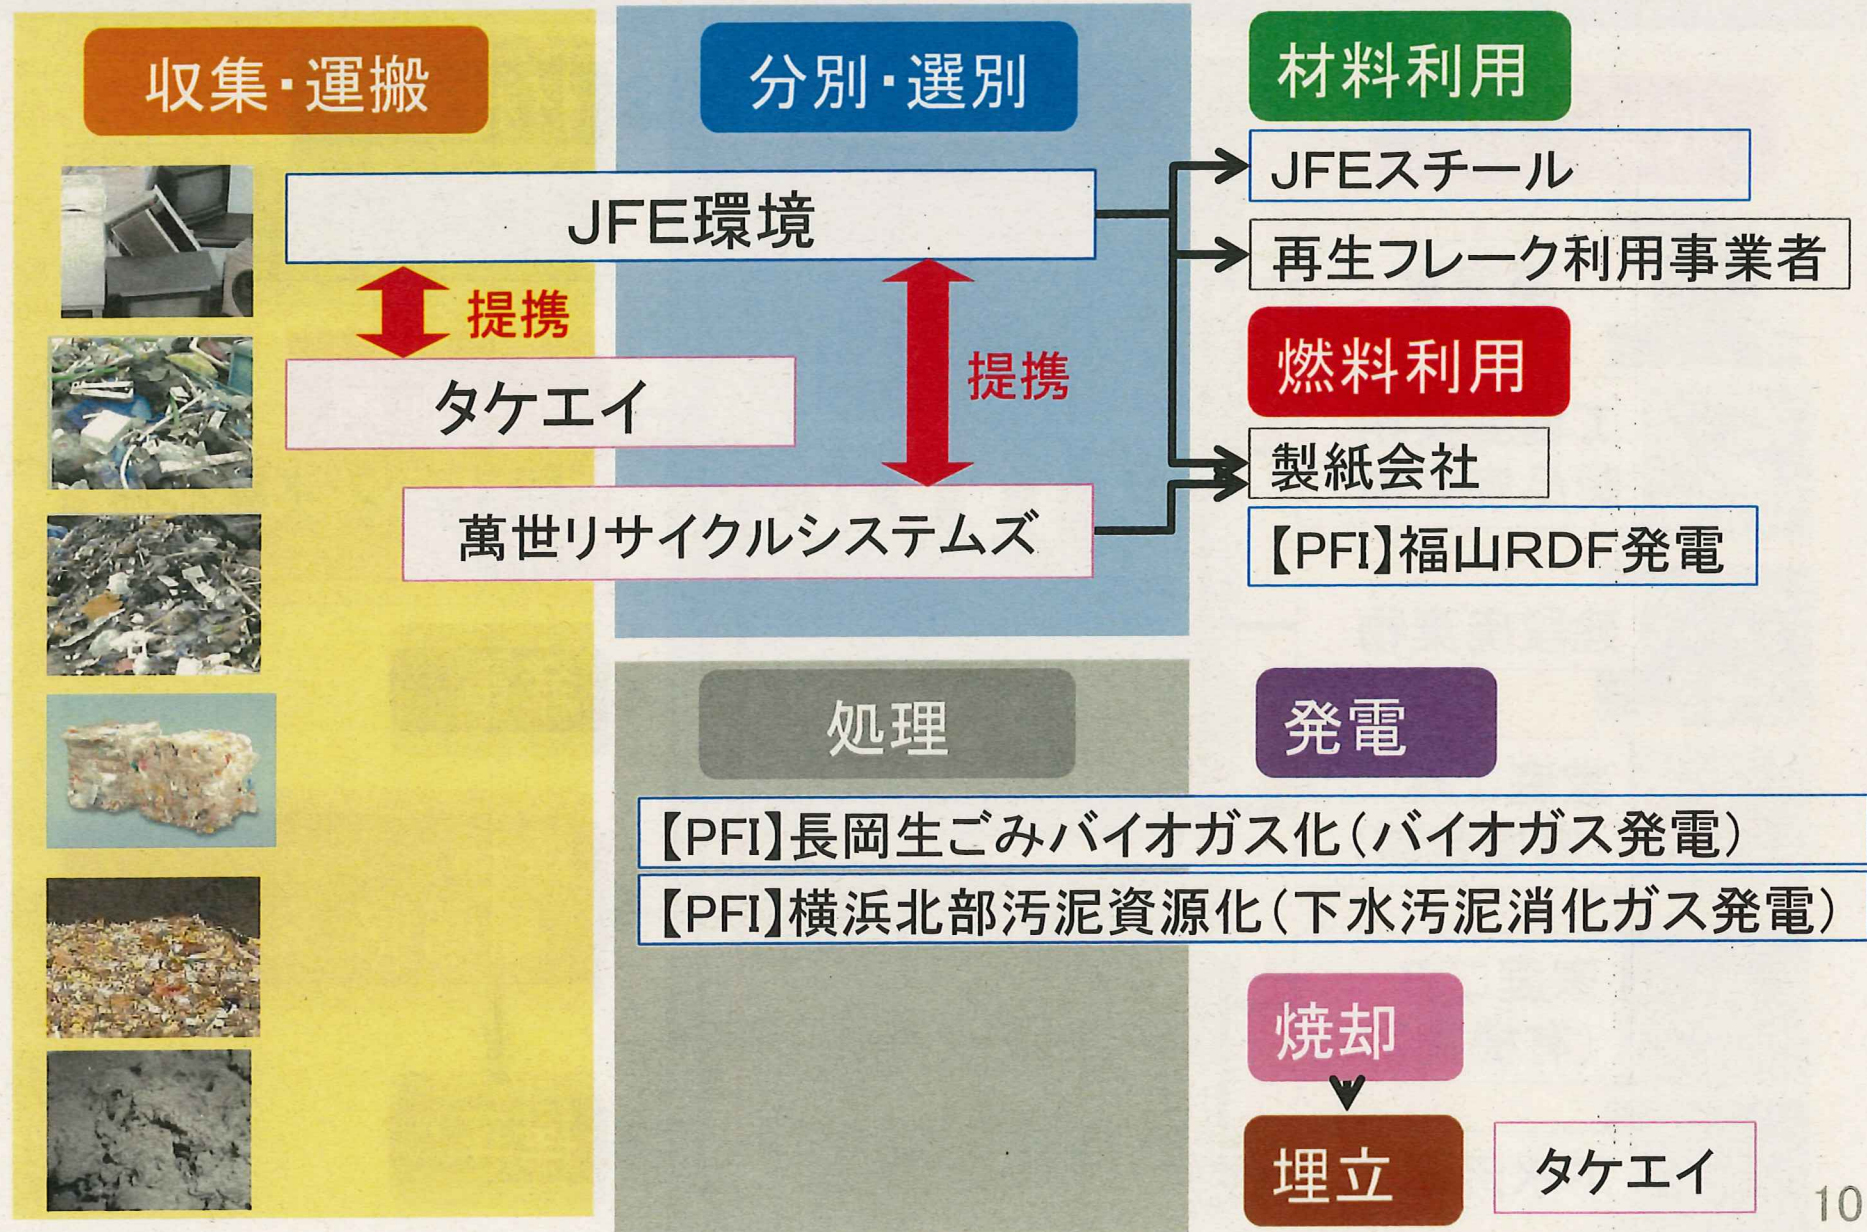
収集・運搬

分別・選別

材料利用

JFEスチール

JFE環境

再生フレーク利用事業者

提携

提携

燃料利用

タケエイ

製紙会社

萬世リサイクルシステムズ

【PFI】福山RDF発電

処理

発電

【PFI】長岡生ごみバイオガス化（バイオガス発電）

【PFI】横浜北部汚泥資源化（下水汚泥消化ガス発電）

焼却

埋立

タケエイ

10